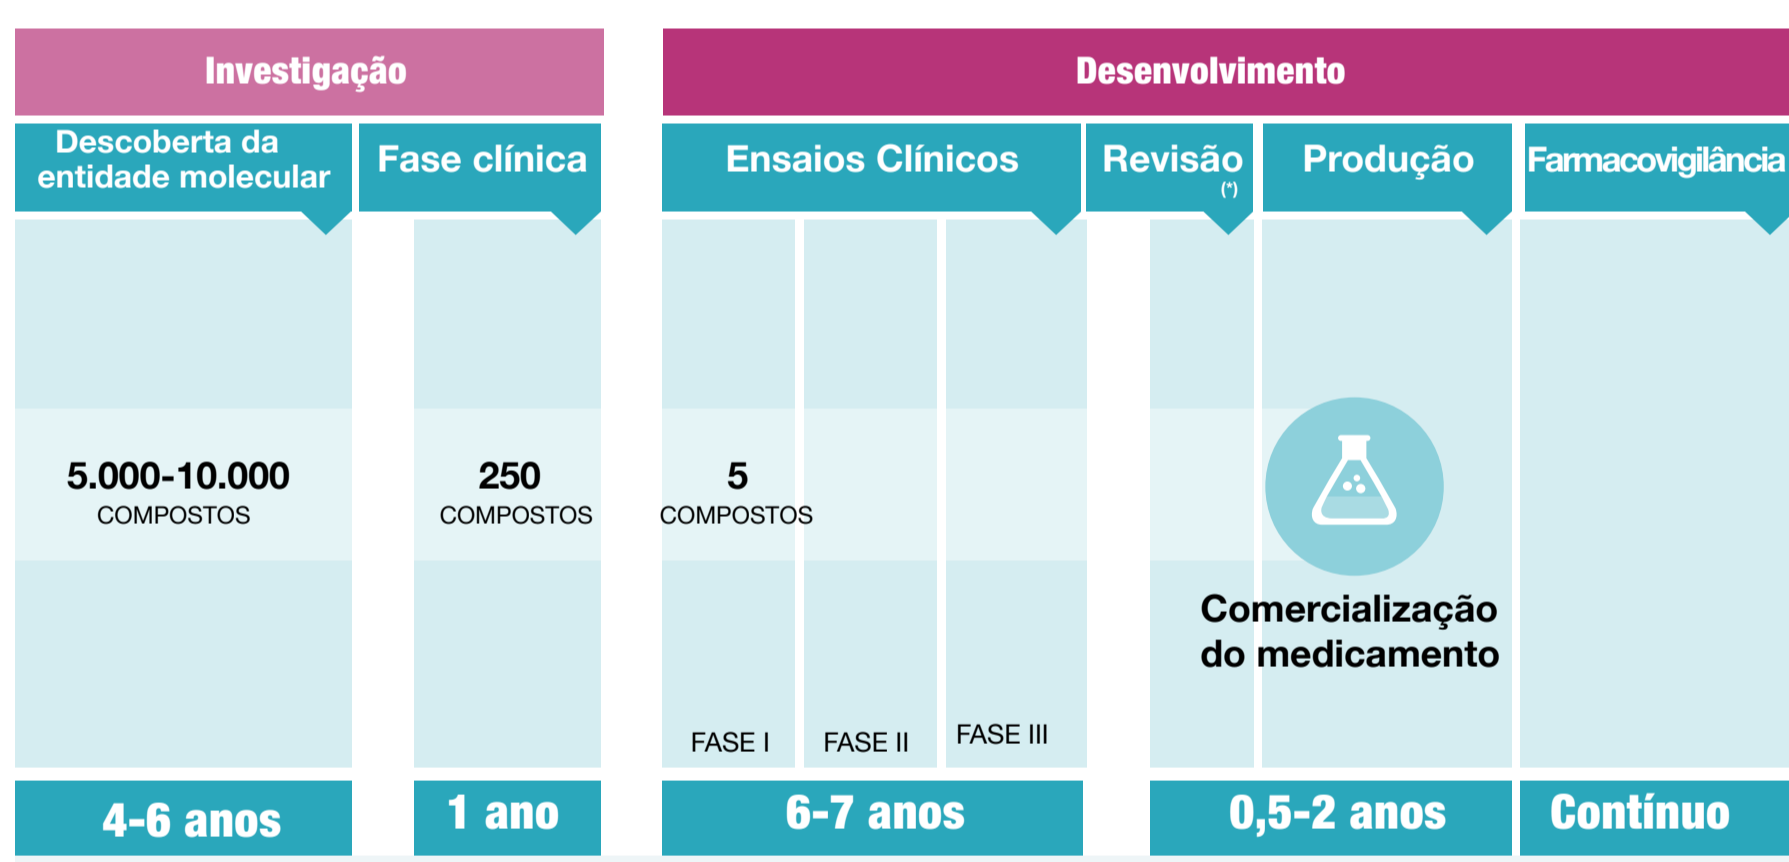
Investigação

Desenvolvimento

Descoberta da entidade molecular

Fase clínica

Ensaios Clínicos

Revisão (*)

Produção

Farmacovigilância

5.000-10.000
COMPOSTOS

250
COMPOSTOS

5
COMPOSTOS

Comercialização do medicamento

FASE I

FASE II

FASE III

4-6 anos

1 ano

6-7 anos

0,5-2 anos

Contínuo